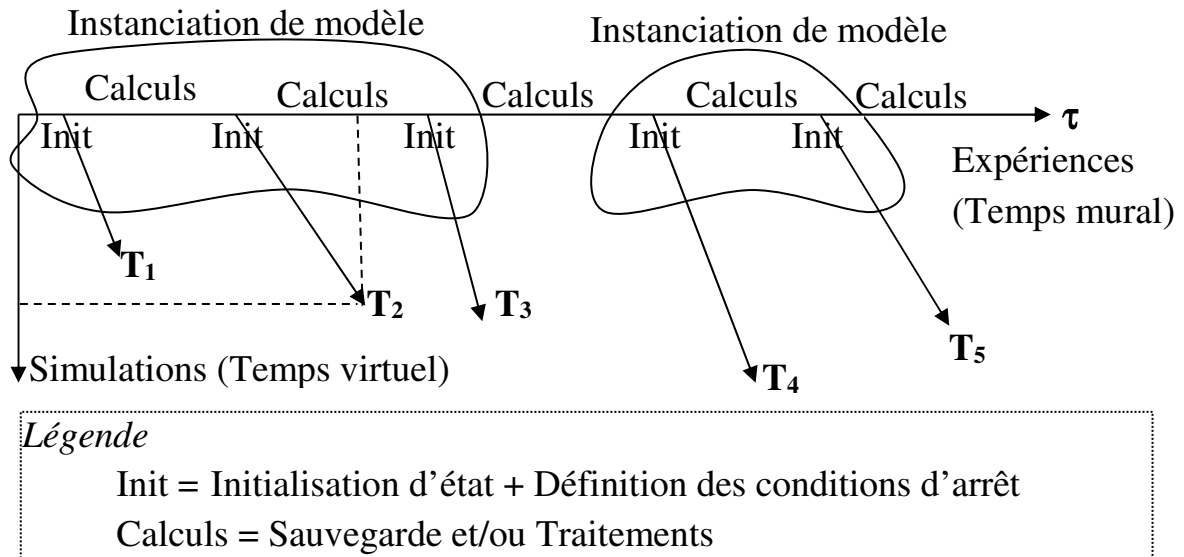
Instanciation de modèle

Instanciation de modèle

Calculs Calculs Calculs Calculs Calculs

Init Init Init Init Init

$\tau$

Expériences (Temps mural)

$T_1$

$T_2$

$T_3$

$T_4$

$T_5$

Simulations (Temps virtuel)

*Légende*

Init = Initialisation d'état + Définition des conditions d'arrêt

Calculs = Sauvegarde et/ou Traitements